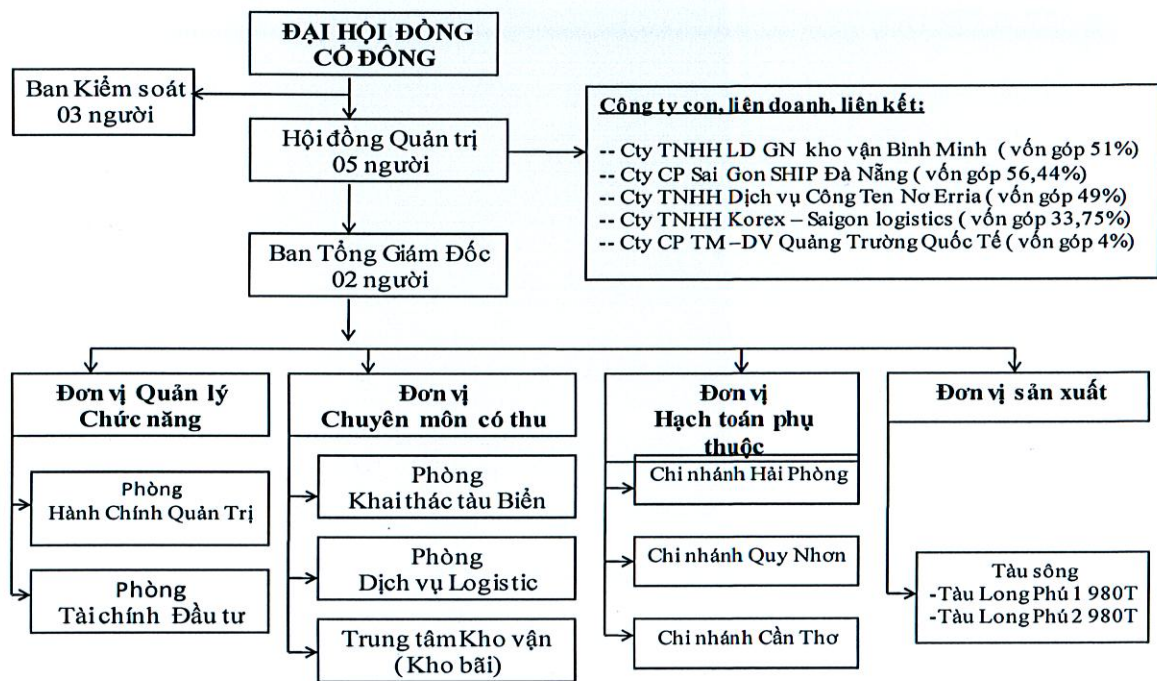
ĐẠI HỘI ĐỒNG CỔ ĐÔNG

Ban Kiểm soát
03 người

Hội đồng Quản trị
05 người

Công ty con, liên doanh, liên kết:

-- Cty TNHH LD GN kho vận Bình Minh ( vốn góp 51%)
-- Cty CP Sai Gon SHIP Đà Nẵng ( vốn góp 56,44%)
-- Cty TNHH Dịch vụ Công Ten Nơ Erria ( vốn góp 49%)
-- Cty TNHH Korex – Saigon logistics ( vốn góp 33,75%)
-- Cty CP TM –DV Quảng Trường Quốc Tế ( vốn góp 4%)

Ban Tổng Giám Đốc
02 người

Đơn vị Quản lý
Chức năng

Phòng
Hành Chính Quản Trị

Phòng
Tài chính Đầu tư

Đơn vị
Chuyên môn có thu

Phòng
Khai thác tàu Biển

Phòng
Dịch vụ Logistic

Trung tâm Kho vận
(Kho bãi)

Đơn vị
Hạch toán phụ thuộc

Chi nhánh Hải Phòng

Chi nhánh Quy Nhơn

Chi nhánh Cần Thơ

Đơn vị sản xuất

Tàu sông
-Tàu Long Phú 1 980T
-Tàu Long Phú 2 980T